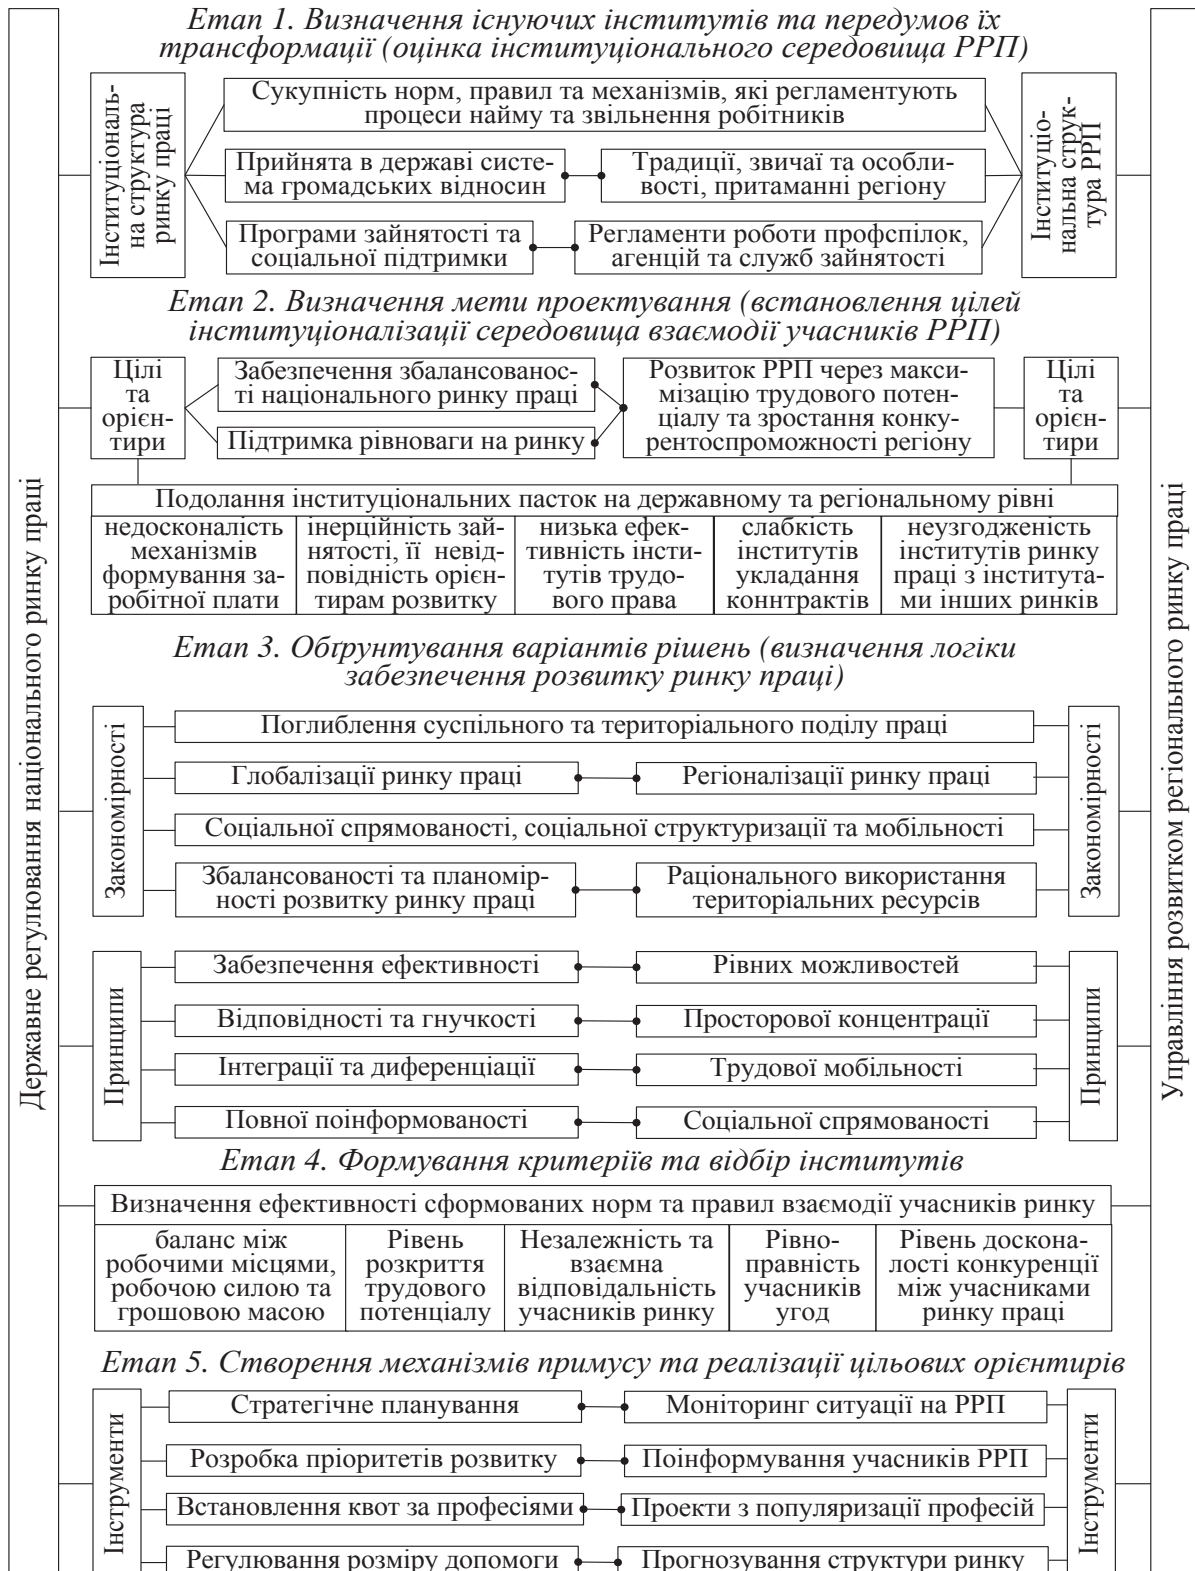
Державне регулювання національного ринку праці

Етап 1. Визначення існуючих інститутів та передумов їх трансформації (оцінка інституціонального середовища РРП)

Інституціональна структура ринку праці

Сукупність норм, правил та механізмів, які регламентують процеси найму та звільнення робітників

Прийнята в державі система громадських відносин

Традиції, звичаї та особливості, притаманні регіону

Програми зайнятості та соціальної підтримки

Регламенти роботи профспілок, агенцій та служб зайнятості

Інституціональна структура РРП

Етап 2. Визначення мети проектування (встановлення цілей інституціоналізації середовища взаємодії учасників РРП)

Цілі та орієнтири

Забезпечення збалансованості національного ринку праці

Підтримка рівноваги на ринку

Розвиток РРП через максимізацію трудового потенціалу та зростання конкурентоспроможності регіону

Цілі та орієнтири

Подолання інституціональних пасток на державному та регіональному рівні

| недосконаліть механізмів формування заробітної плати | інерційність зайнятості, її невідповідність орієнтирам розвитку | низька ефективність інститутів трудового права | слабкість інститутів укладання коннтрактів | неузгодженість інститутів ринку праці з інститутами інших ринків |
|---|---|---|---|---|

Етап 3. Обґрунтування варіантів рішень (визначення логіки забезпечення розвитку ринку праці)

Закономірності

Поглиблення суспільного та територіального поділу праці

Глобалізації ринку праці

Регіоналізації ринку праці

Соціальної спрямованості, соціальної структуризації та мобільності

Збалансованості та планомірності розвитку ринку праці

Раціонального використання територіальних ресурсів

Закономірності

Принципи

Забезпечення ефективності

Рівних можливостей

Відповідності та гнучкості

Просторової концентрації

Інтеграції та диференціації

Трудової мобільності

Повної поінформованості

Соціальної спрямованості

Принципи

Етап 4. Формування критеріїв та відбір інститутів

Визначення ефективності сформованих норм та правил взаємодії учасників ринку

| баланс між робочими місцями, робочою силою та грошовою масою | Рівень розкриття трудового потенціалу | Незалежність та взаємна відповідальність учасників ринку | Рівноправність учасників угод | Рівень досконалості конкуренції між учасниками ринку праці |
|---|---|---|---|---|

Етап 5. Створення механізмів примусу та реалізації цільових орієнтирів

Інструменти

Стратегічне планування

Моніторинг ситуації на РРП

Розробка пріоритетів розвитку

Поінформування учасників РРП

Встановлення квот за професіями

Проекти з популяризації професій

Регулювання розміру допомоги

Прогнозування структури ринку

Інструменти

Управління розвитком регіонального ринку праці